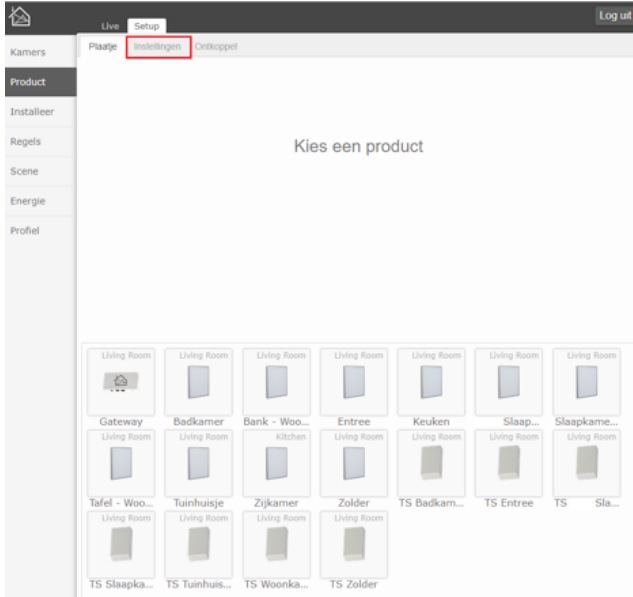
Live Setup

Log uit

Kamers

Product

Installeer

Regels

Scene

Energie

Profiel

Plaatje Instellingen Ontkoppel

Kies een product

| Living Room | Living Room | Living Room | Living Room | Living Room | Living Room | Living Room |
|---|---|---|---|---|---|---|
| Gateway | Badkamer | Bank - Woo... | Entree | Keuken | Slaap... | Slaapkame... |
| Living Room | Living Room | Kitchen | Living Room | Living Room | Living Room | Living Room |
| Tafel - Woo... | Tuinhuisje | Zijkamer | Zolder | TS Badkam... | TS Entree | TS Sla... |
| Living Room | Living Room | Living Room | Living Room | | | |
| TS Slaapka... | TS Tuinhuis... | TS Woonka... | TS Zolder | | | |